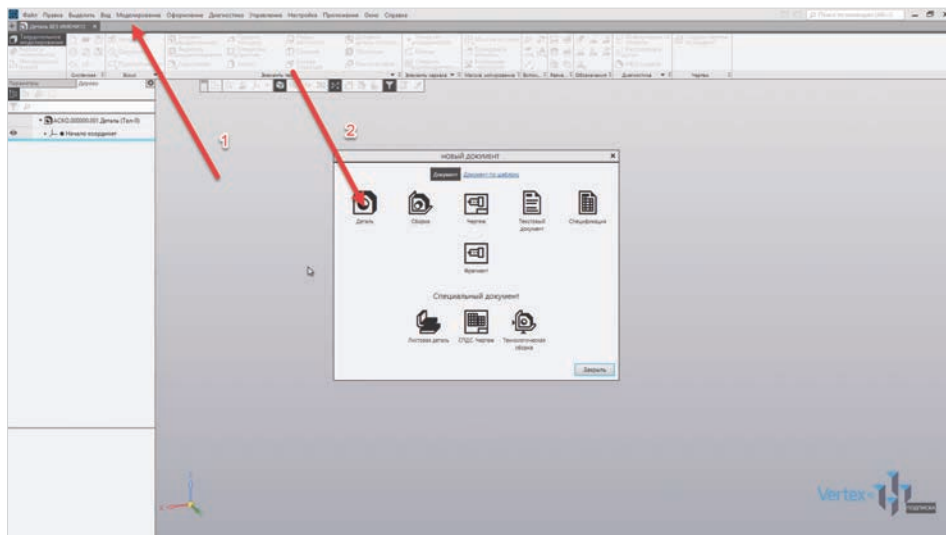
Файл Правка Выделить Вид Моделирование Оформление Диагностика Управление Настройка Приложения Окно Справка

Деталь БЕЗ ИМЕНИ1

1

2

АСКО.000000.001 Деталь (Тел-0)

Начало координат

НОВЫЙ ДОКУМЕНТ

Документ

Документ по шаблону

Деталь

Сборка

Чертеж

Текстовый документ

Спецификация

Фрагмент

Специальный документ

Листовая деталь

СПДС Чертеж

Технологическая сборка

Закрыть

Vertex